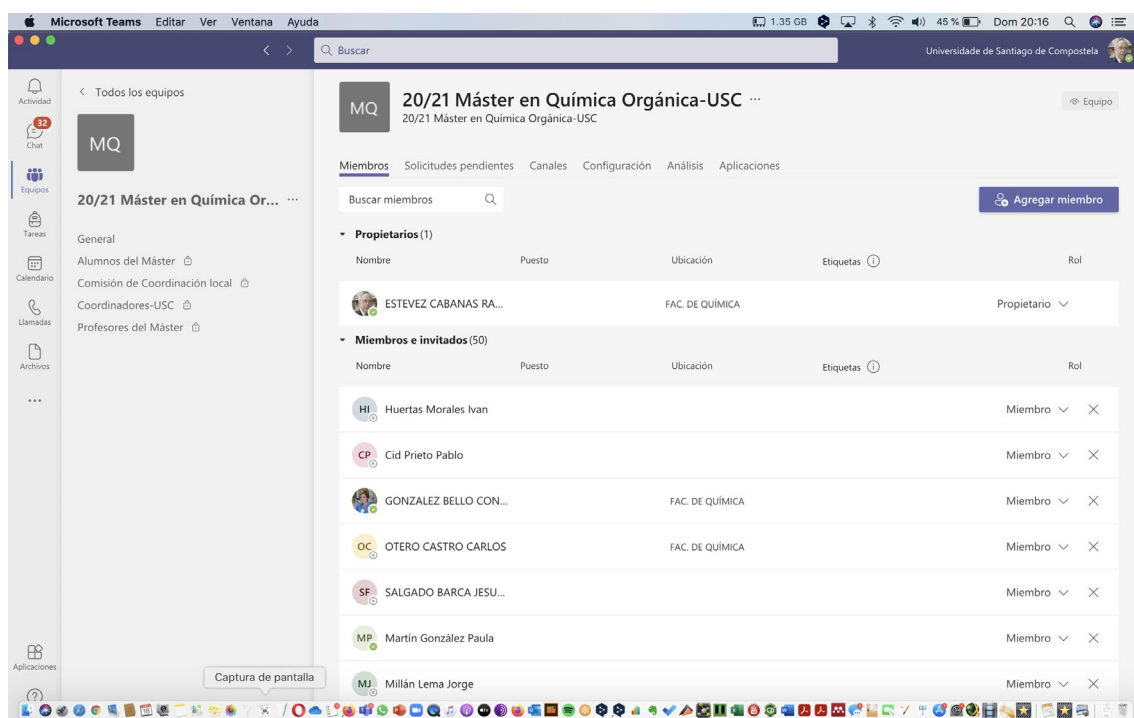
Microsoft Teams Editar Ver Ventana Ayuda 1.35 GB 45 % Dom 20:16

Buscar

Universidade de Santiago de Compostela

Actividad
32
Chat
Equipos
Tareas
Calendario
Llamadas
Archivos
...
Aplicaciones

< Todos los equipos

MQ

20/21 Máster en Química Or... ···

General
Alumnos del Máster
Comisión de Coordinación local
Coordinadores-USC
Profesores del Máster

MQ

20/21 Máster en Química Orgánica-USC ···
20/21 Máster en Química Orgánica-USC

Equipo

Miembros Solicitudes pendientes Canales Configuración Análisis Aplicaciones

Buscar miembros

Agregar miembro

Propietarios (1)

| Nombre | Puesto | Ubicación | Etiquetas | Rol |
|---|---|---|---|---|
| ESTEVEZ CABANAS RA... | | FAC. DE QUÍMICA | | Propietario |

Miembros e invitados (50)

| Nombre | Puesto | Ubicación | Etiquetas | Rol |
|---|---|---|---|---|
| HI Huertas Morales Ivan | | | | Miembro |
| CP Cid Prieto Pablo | | | | Miembro |
| GONZALEZ BELLO CON... | | FAC. DE QUÍMICA | | Miembro |
| OC OTERO CASTRO CARLOS | | FAC. DE QUÍMICA | | Miembro |
| SF SALGADO BARCA JESU... | | | | Miembro |
| MP Martín González Paula | | | | Miembro |
| MJ Millán Lema Jorge | | | | Miembro |

Captura de pantalla